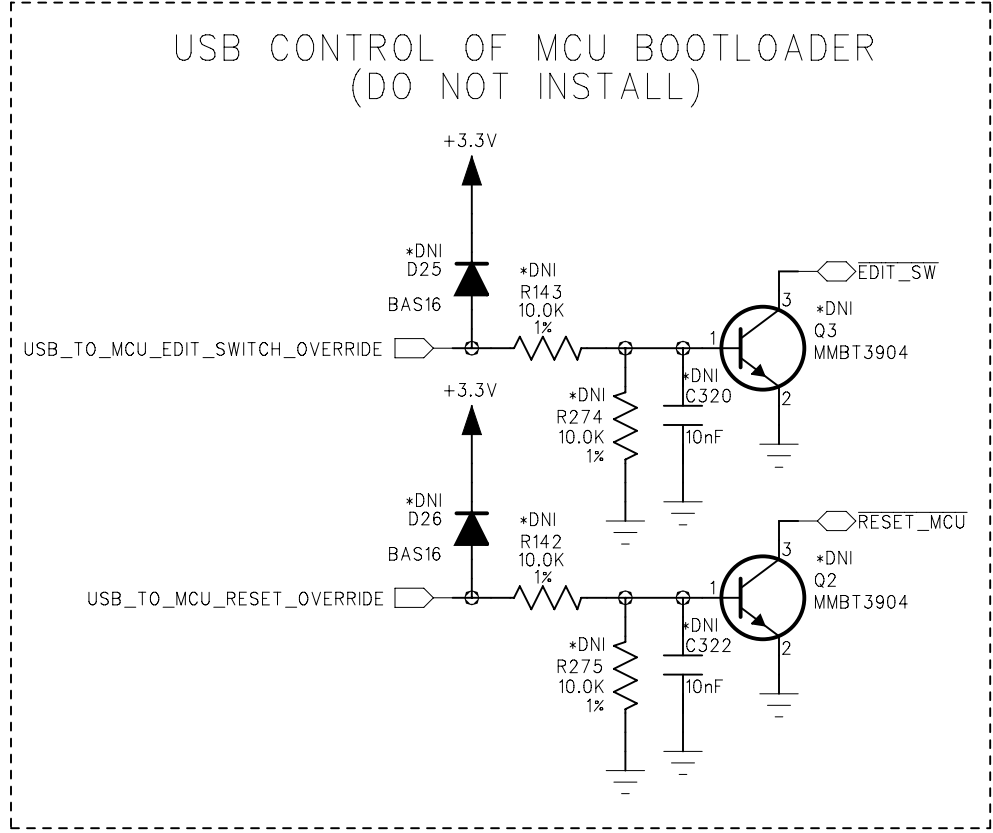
USB CONTROL OF MCU BOOTLOADER
(DO NOT INSTALL)

+3.3V

*DNI
D25

BAS16

*DNI
R143
10.0K
1%

$\overline{\text{EDIT\_SW}}$

3

*DNI
Q3
MMBT3904

1

USB_TO_MCU_EDIT_SWITCH_OVERRIDE

*DNI
C320

2

*DNI
R274
10.0K
1%

10nF

+3.3V

*DNI
D26

BAS16

*DNI
R142
10.0K
1%

$\overline{\text{RESET\_MCU}}$

3

*DNI
Q2
MMBT3904

1

USB_TO_MCU_RESET_OVERRIDE

*DNI
C322

2

*DNI
R275
10.0K
1%

10nF